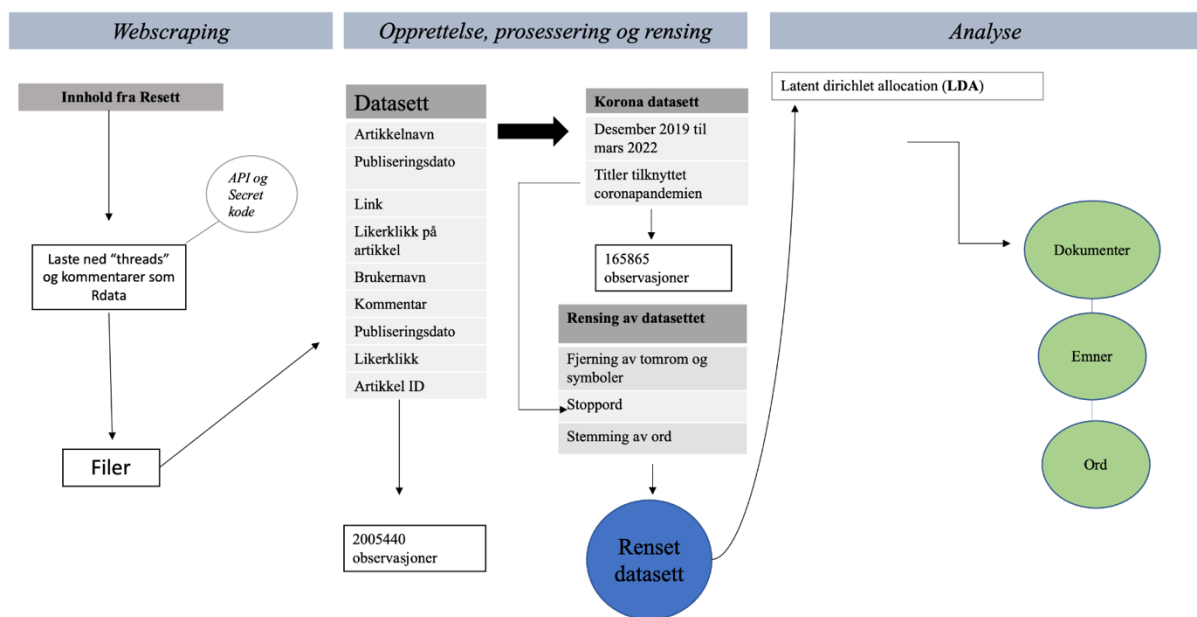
Webscraping

Opprettelse, prosessering og rensing

Analyse

Innhold fra Resett

API og Secret kode

Laste ned "threads" og kommentarer som Rdata

Filer

Datasett

Artikkelnavn

Publiseringsdato

Link

Likerklikk på artikkel

Brukernavn

Kommentar

Publiseringsdato

Likerklikk

Artikkel ID

2005440 observasjoner

Korona datasett

Desember 2019 til mars 2022

Titler tilknyttet coronapandemien

165865 observasjoner

Rensing av datasettet

Fjerning av tomrom og symboler

Stoppord

Stemming av ord

Renset datasett

Latent dirichlet allocation (LDA)

Dokumenter

Emner

Ord